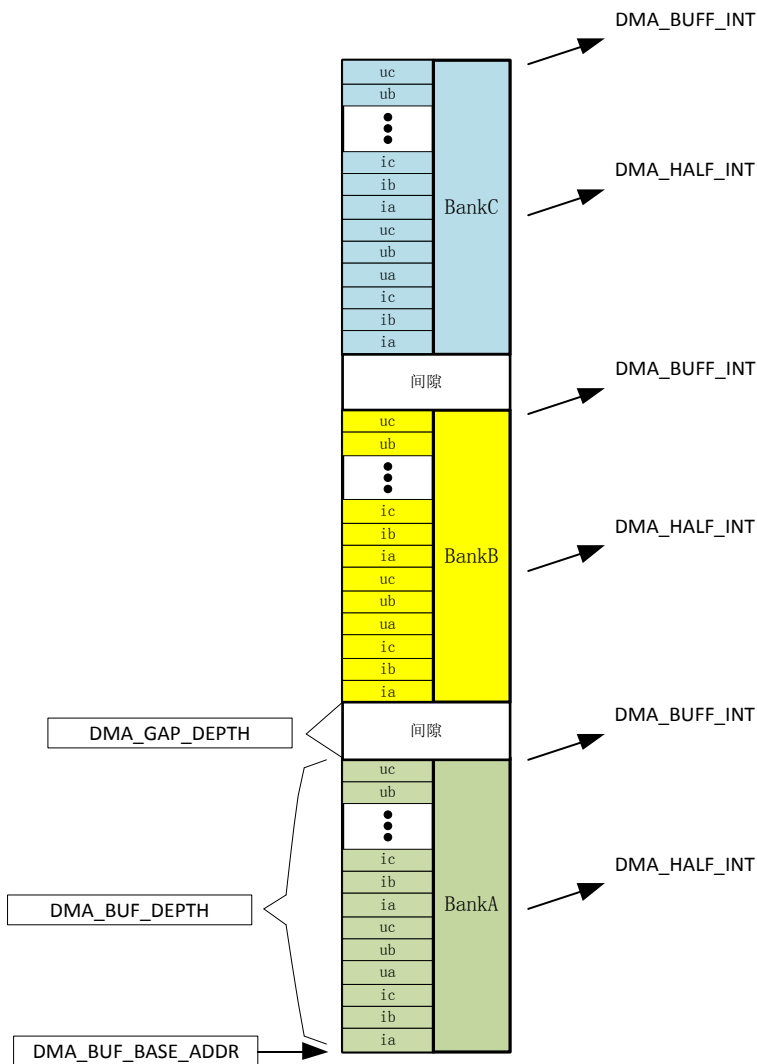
DMA_BUFF_INT

uc
ub
ic
ib
ia
uc
ub
ua
ic
ib
ia
BankC

DMA_HALF_INT

间隙

DMA_BUFF_INT

uc
ub
ic
ib
ia
uc
ub
ua
ic
ib
ia
BankB

DMA_HALF_INT

DMA_GAP_DEPTH

间隙

DMA_BUFF_INT

uc
ub
ic
ib
ia
uc
ub
ua
ic
ib
ia
BankA

DMA_HALF_INT

DMA_BUF_DEPTH

DMA_BUF_BASE_ADDR